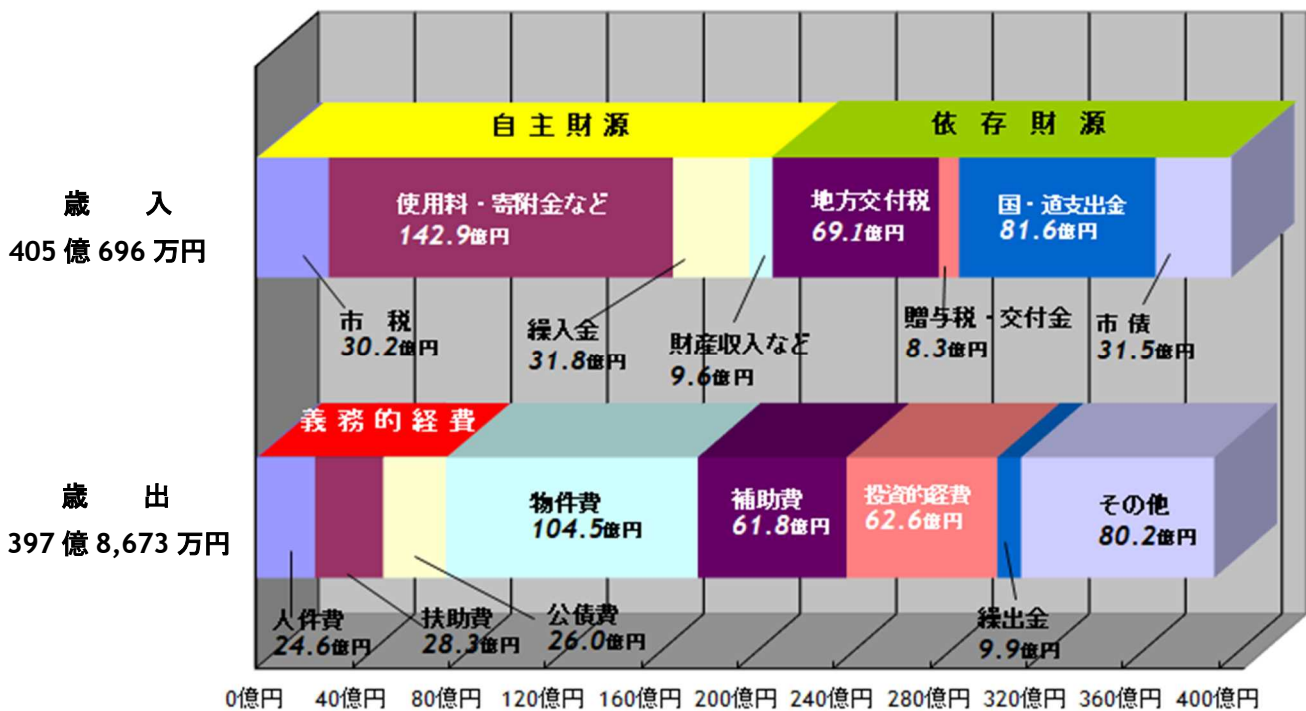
歳　　入
405 億 696 万円

歳　　出
397 億 8,673 万円

自主財源

依存財源

使用料・寄附金など
142.9億円

地方交付税
69.1億円

国・道支出金
81.6億円

市　税
30.2億円

繰入金
31.8億円

財産収入など
9.6億円

贈与税・交付金
8.3億円

市　債
31.5億円

義務的経費

物件費
104.5億円

補助費
61.8億円

投資的経費
62.6億円

その他
80.2億円

人件費
24.6億円

扶助費
28.3億円

公債費
26.0億円

繰出金
9.9億円

0億円　40億円　80億円　120億円　160億円　200億円　240億円　280億円　320億円　360億円　400億円